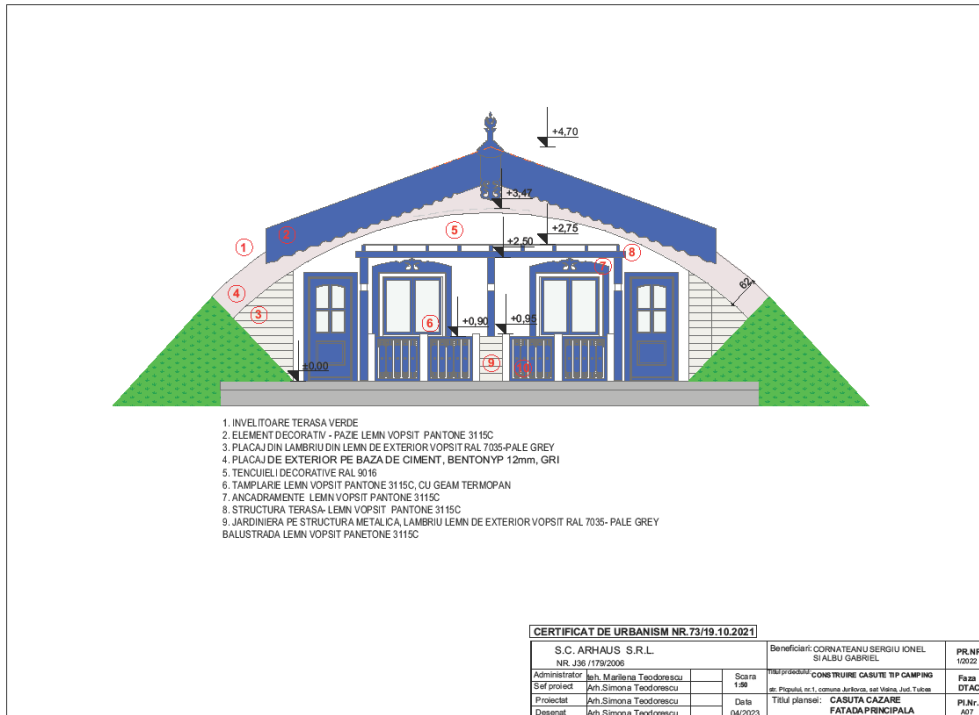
+4,70

+3,47

+2,75

+2,50

+0,90

+0,95

±0,00

1
2
3
4
5
6
7
8
9
10

60

1. INVELITOARE TERASA VERDE
2. ELEMENT DECORATIV - PAZIE LEMN VOPSIT PANTONE 3115C
3. PLACAJ DIN LAMBRIU DIN LEMN DE EXTERIOR VOPSIT RAL 7035-PALE GREY
4. PLACAJ DE EXTERIOR PE BAZA DE CIMENT, BENTONYP 12mm, GRI
5. TENCUIELI DECORATIVE RAL 9016
6. TAMPLARIE LEMN VOPSIT PANTONE 3115C, CU GEAM TERMOPAN
7. ANCADRAMENTE LEMN VOPSIT PANTONE 3115C
8. STRUCTURA TERASA- LEMN VOPSIT PANTONE 3115C
9. JARDINIERA PE STRUCTURA METALICA, LAMBRIU LEMN DE EXTERIOR VOPSIT RAL 7035- PALE GREY
BALUSTRADA LEMN VOPSIT PANETONE 3115C

CERTIFICAT DE URBANISM NR.73/19.10.2021

S.C. ARHAUS S.R.L.
NR. J36 /179/2006

Beneficiari: CORNATEANU SERGIU IONEL SI ALBU GABRIEL

PR.NR. 1/2022

| Administrator | teh. Marilena Teodorescu | Scara 1:50 | Titlul proiectului: CONSTRUIRE CASUTE TIP CAMPING str. Plopului, nr.1, comuna Jurilovca, sat Vaina, Jud. Tulcea | Faza DTAC |
|---|---|---|---|---|
| Sef proiect | Arh.Simona Teodorescu | | | |
| Proiectat | Arh.Simona Teodorescu | Data 04/2023 | Titlul plansei: CASUTA CAZARE FATADA PRINCIPALA | Pl.Nr. A07 |
| Desenat | Arh.Simona Teodorescu | | | |